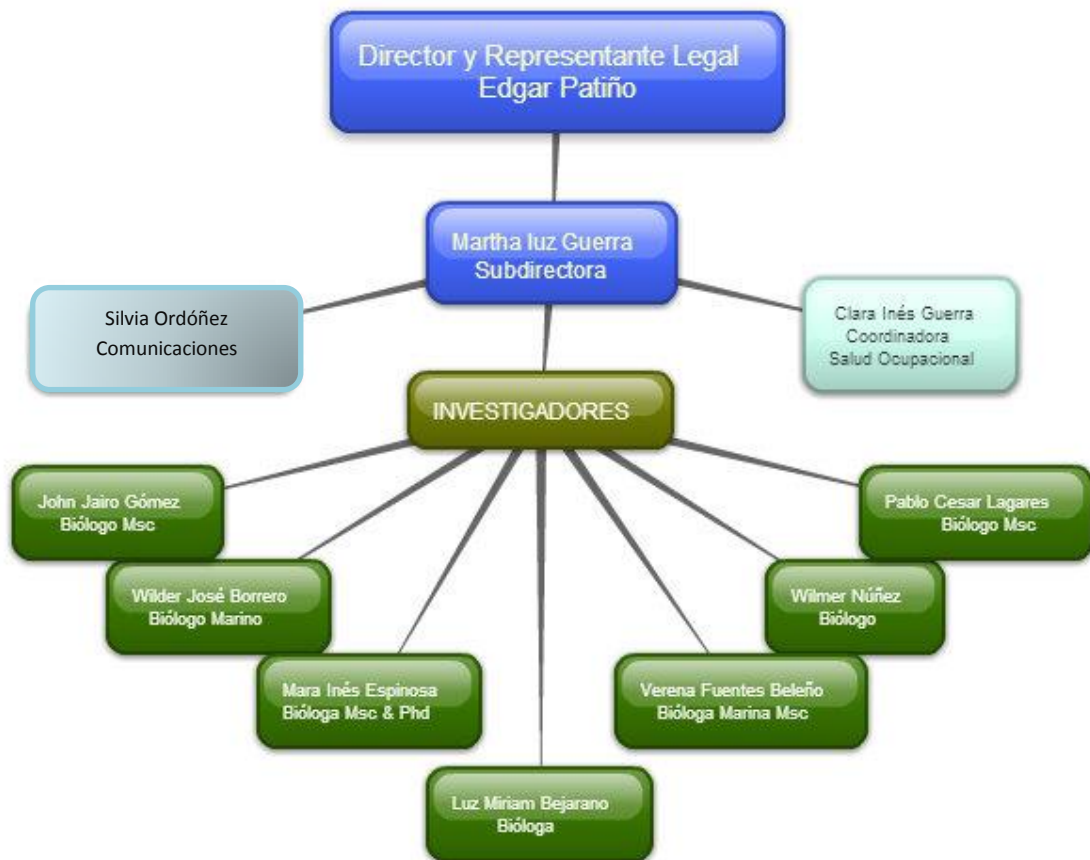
Director y Representante Legal
Edgar Patiño

Martha luz Guerra
Subdirectora

Silvia Ordóñez
Comunicaciones

Clara Inés Guerra
Coordinadora
Salud Ocupacional

INVESTIGADORES

John Jairo Gómez
Biólogo Msc

Pablo Cesar Lagares
Biólogo Msc

Wilder José Borrero
Biólogo Marino

Wilmer Núñez
Biólogo

Mara Inés Espinosa
Bióloga Msc & Phd

Verena Fuentes Beleño
Bióloga Marina Msc

Luz Miriam Bejarano
Bióloga